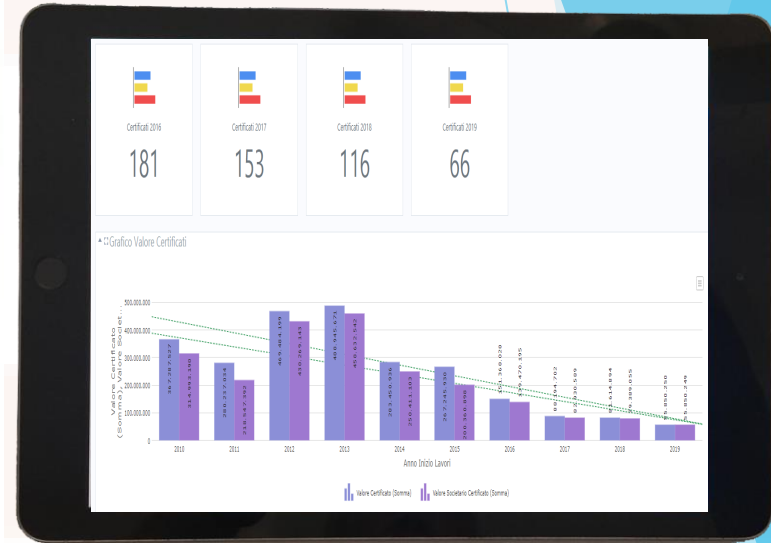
Certificati 2016

181

Certificati 2017

153

Certificati 2018

116

Certificati 2019

66

Grafico Valore Certificati

500.000.000
400.000.000
300.000.000
200.000.000
100.000.000
0

Valore Certificato (Somma), Valore Societ...

367.367.527
314.993.150
286.237.858
219.647.062
469.484.150
430.266.345
488.345.171
458.657.540
283.405.036
250.411.103
267.246.950
201.966.898
151.360.029
139.470.395
89.104.702
81.300.509
81.616.894
79.389.055
58.850.250
53.850.349

2010 2011 2012 2013 2014 2015 2016 2017 2018 2019

Anno Inizio Lavori

Valore Certificato (Somma)
Valore Societario Certificato (Somma)